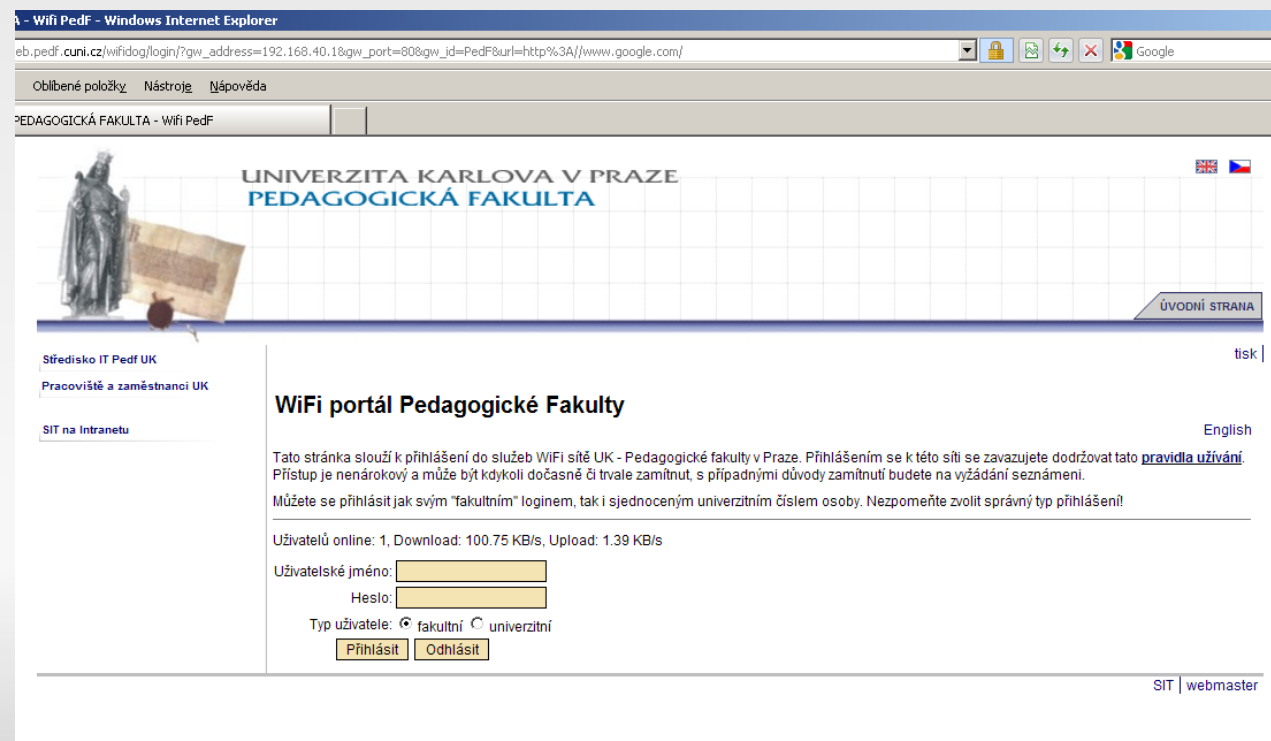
A - Wifi PedF - Windows Internet Explorer

eb.pedf.cuni.cz/wifidog/login/?gw_address=192.168.40.1&gw_port=80&gw_id=PedF&url=http%3A//www.google.com/

Google

Oblíbené položky Nástroje Nápověda

PEDAGOGICKÁ FAKULTA - Wifi PedF

UNIVERZITA KARLOVA V PRAZE
PEDAGOGICKÁ FAKULTA

ÚVODNÍ STRANA

Středisko IT Pedf UK
Pracoviště a zaměstnanci UK

SIT na Intranetu

tisk |

WiFi portál Pedagogické Fakulty

English

Tato stránka slouží k přihlášení do služeb WiFi sítě UK - Pedagogické fakulty v Praze. Přihlášením se k této síti se zavazujete dodržovat tato pravidla užívání. Přístup je nenárokový a může být kdykoli dočasně či trvale zamítnut, s případnými důvody zamítnutí budete na vyžádání seznámeni.

Můžete se přihlásit jak svým "fakultním" loginem, tak i sjednoceným univerzitním číslem osoby. Nezpomeňte zvolit správný typ přihlášení!

Uživatelů online: 1, Download: 100.75 KB/s, Upload: 1.39 KB/s

Uživatelské jméno:
Heslo:
Typ uživatele: fakultní univerzitní
Přihlásit Odhlásit

SIT | webmaster